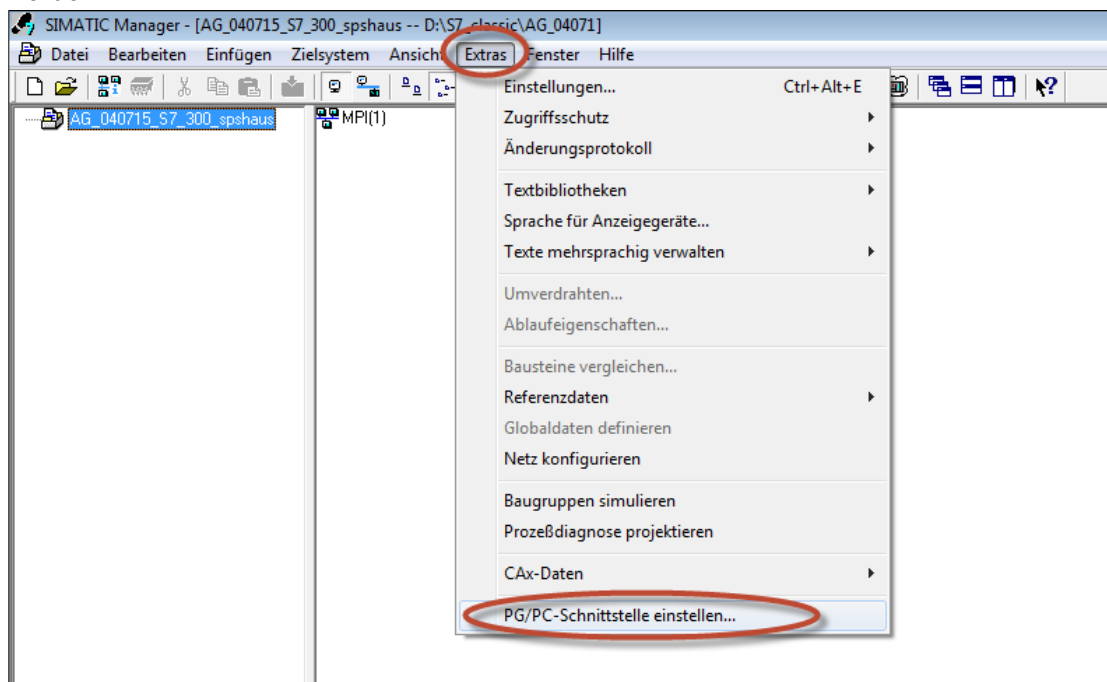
SIMATIC Manager - [AG_040715_S7_300_spshaus -- D:\S7_classic\AG_04071]

Datei Bearbeiten Einfügen Zielsystem Ansicht Extras Fenster Hilfe

AG_040715_S7_300_spshaus

MPI(1)

Einstellungen... Ctrl+Alt+E
Zugriffsschutz
Änderungsprotokoll

Textbibliotheken
Sprache für Anzeigegeräte...
Texte mehrsprachig verwalten

Umverdrahten...
Ablaufeigenschaften...

Bausteine vergleichen...
Referenzdaten
Globaldaten definieren
Netz konfigurieren

Baugruppen simulieren
Prozeßdiagnose projektieren

CAx-Daten

PG/PC-Schnittstelle einstellen...